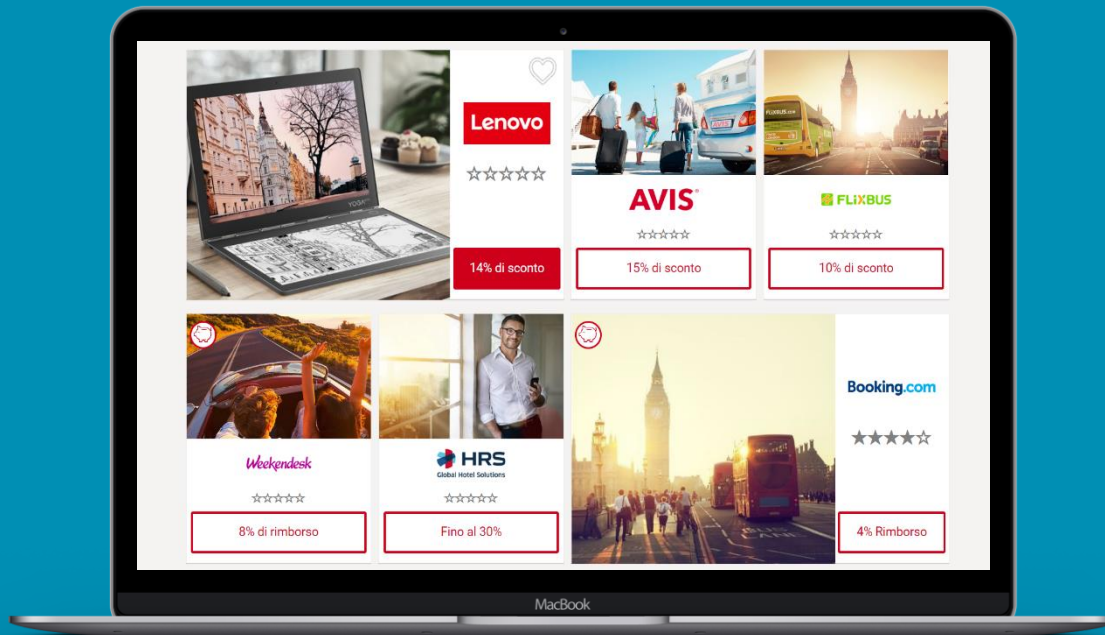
Lenovo
☆☆☆☆☆
14% di sconto

AVIS
☆☆☆☆☆
15% di sconto

FLIXBUS
☆☆☆☆☆
10% di sconto

Weekendesk
☆☆☆☆☆
8% di rimborso

HRS
Global Hotel Solutions
☆☆☆☆☆
Fino al 30%

Booking.com
★★★★☆
4% Rimborso

MacBook